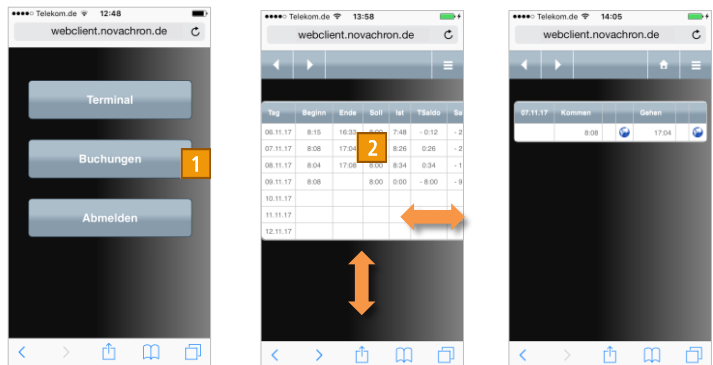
●●●●○ Telekom.de 12:48
webclient.novachron.de

Terminal

Buchungen

1

Abmelden

●●●●○ Telekom.de 13:58
webclient.novachron.de

| Tag | Beginn | Ende | Soll | Ist | TSaldo | Sa |
|---|---|---|---|---|---|---|
| 06.11.17 | 8:15 | 16:33 | 8:00 | 7:48 | - 0:12 | - 2 |
| 07.11.17 | 8:08 | 17:04 | 8:00 | 8:26 | 0:26 | - 2 |
| 08.11.17 | 8:04 | 17:08 | 8:00 | 8:34 | 0:34 | - 1 |
| 09.11.17 | 8:08 | | 8:00 | 0:00 | - 8:00 | - 9 |
| 10.11.17 | | | | | | |
| 11.11.17 | | | | | | |
| 12.11.17 | | | | | | |

2

●●●●○ Telekom.de 14:05
webclient.novachron.de

| 07.11.17 | Kommen | | Gehen | |
|---|---|---|---|---|
| | 8:08 | | 17:04 | |